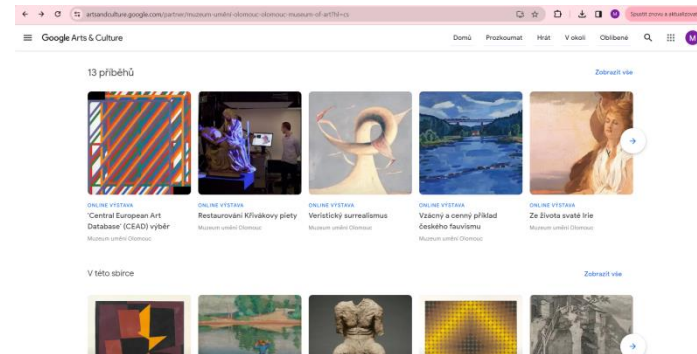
artsandculture.google.com/partner/muzeum-umeni-olomouc-olomouc-museum-of-art?hl=cs

Spustit znovu a aktualizovat

Google Arts & Culture

Domů Prozkoumat Hrát V okolí Oblíbené

M

13 příběhů

Zobrazit vše

ONLINE VÝSTAVA
'Central European Art Database' (CEAD) výběr
Muzeum umění Olomouc

ONLINE VÝSTAVA
Restaurování Křivákovy piety
Muzeum umění Olomouc

ONLINE VÝSTAVA
Veristický surrealismus
Muzeum umění Olomouc

ONLINE VÝSTAVA
Vzácný a cenný příklad českého fauvismu
Muzeum umění Olomouc

ONLINE VÝSTAVA
Ze života svaté Irie
Muzeum umění Olomouc

V této sbírce

Zobrazit vše